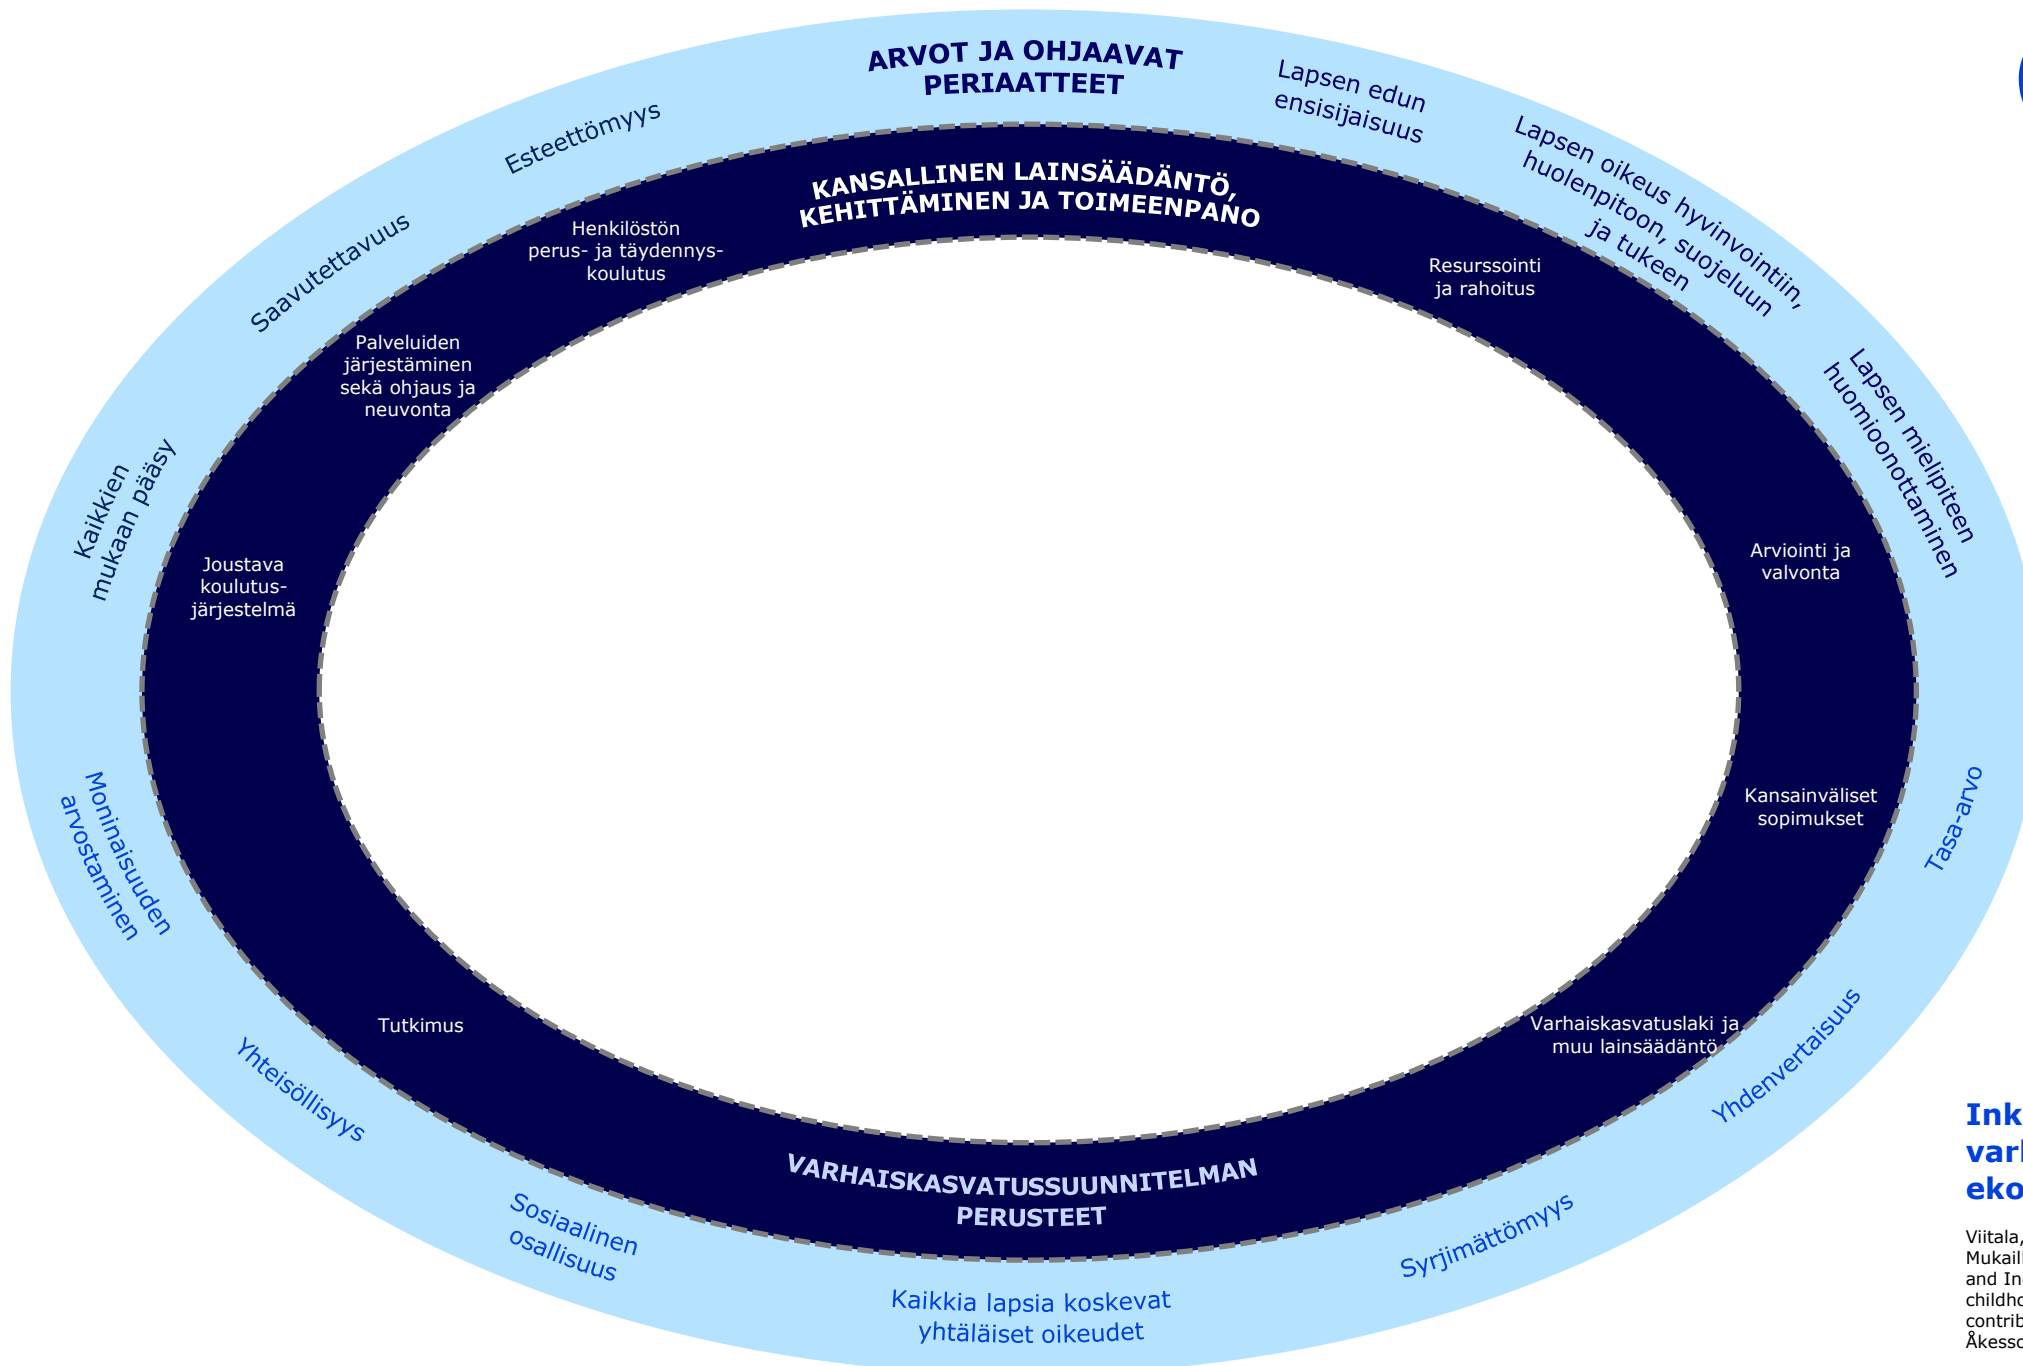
ARVOT JA OHJAAVAT PERIAATTEET

Lapsen edun ensisijaisuus

Lapsen oikeus hyvinvointiin, huolenpitoon, suojeluun ja tukeen

Lapsen mielipiteen huomioonottaminen

Tasa-arvo

Yhdenvertaisuus

Syrjimättömyys

Kaikkia lapsia koskevat yhtäläiset oikeudet

Sosiaalinen osallisuus

Yhteisöllisyys

Moninaisuuden arvostaminen

Kaikkien mukaan pääsy

Saavutettavuus

Esteettömyys

KANSALLINEN LAINSÄÄDÄNTÖ, KEHITTÄMINEN JA TOIMEENPANO

Henkilöstön perus- ja täydennyskoulutus

Resurssointi ja rahoitus

Palveluiden järjestäminen sekä ohjaus ja neuvonta

Joustava koulutusjärjestelmä

Arviointi ja valvonta

Kansainväliset sopimukset

Tutkimus

Varhaiskasvatuslaki ja muu lainsäädäntö

VARHAISKASVATUSSUUNNITELMAN PERUSTEET

Ink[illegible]
varh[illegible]
eko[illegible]

Viitala, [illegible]
Mukaill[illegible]
and In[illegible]
childho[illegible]
contrib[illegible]
Åkesso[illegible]